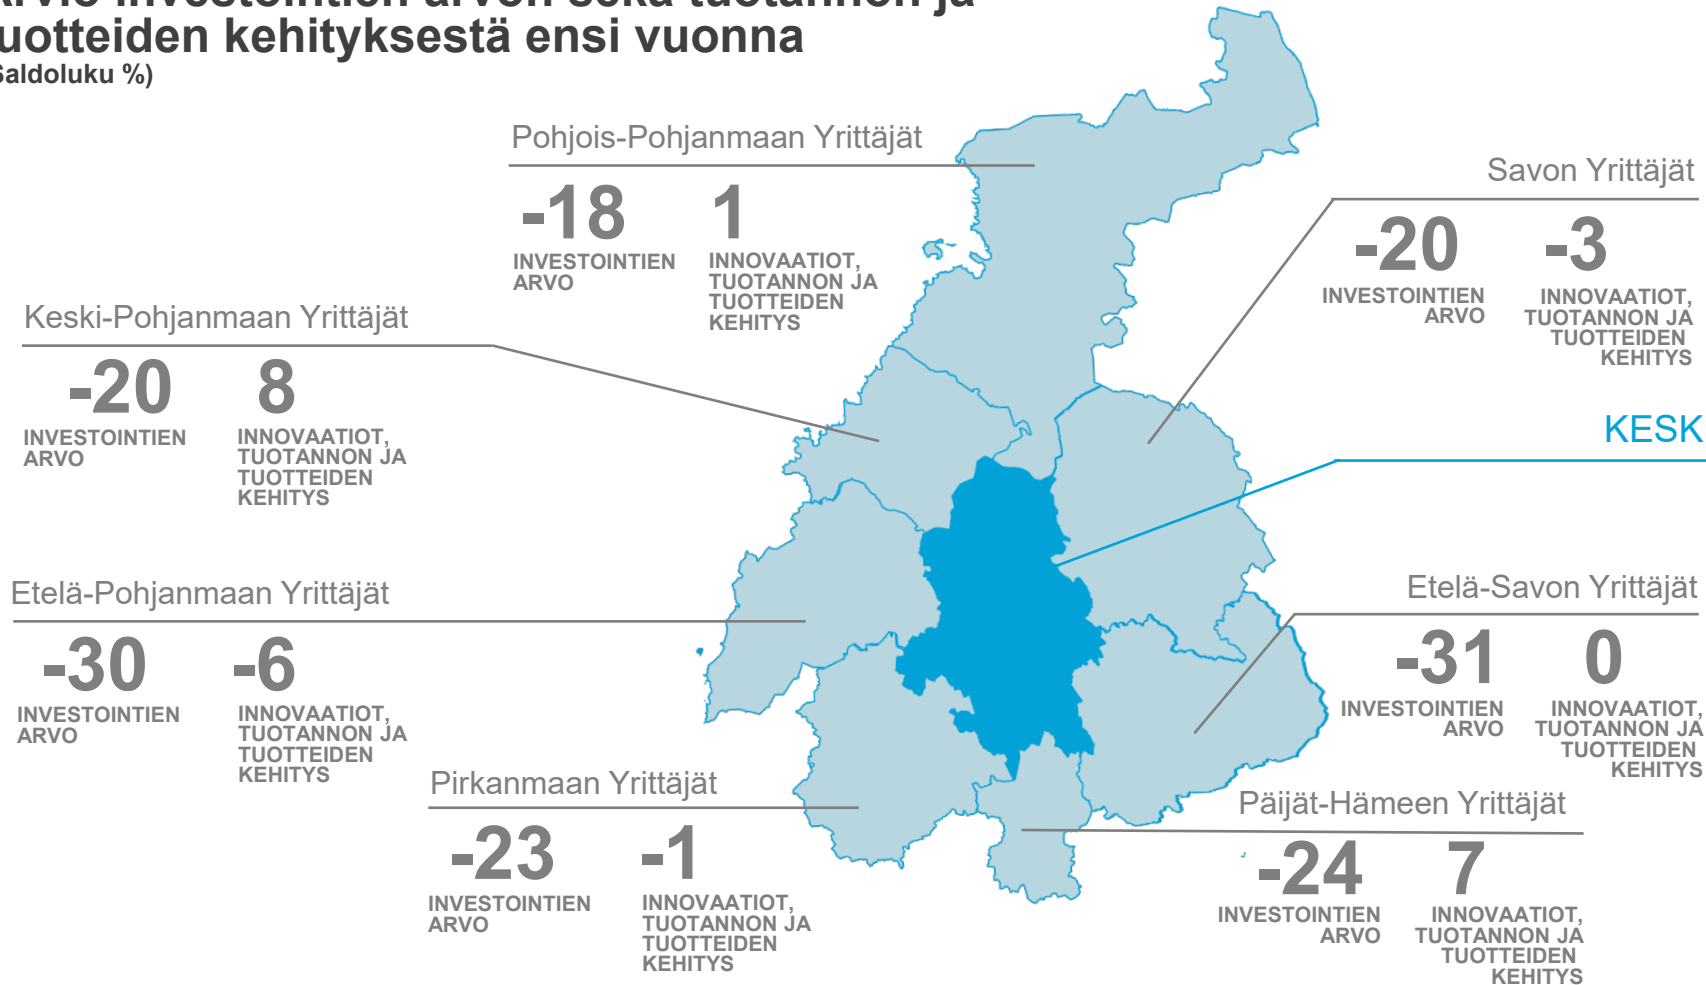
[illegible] investointien arvon sekä tuotannon ja
uotteiden kehityksestä ensi vuonna
aldoluku %)

Pohjois-Pohjanmaan Yrittäjät

-18
INVESTOINTIEN ARVO

1
INNOVAATIOT, TUOTANNON JA TUOTTEIDEN KEHITYS

Savon Yrittäjät

-20
INVESTOINTIEN ARVO

-3
INNOVAATIOT, TUOTANNON JA TUOTTEIDEN KEHITYS

Keski-Pohjanmaan Yrittäjät

-20
INVESTOINTIEN ARVO

8
INNOVAATIOT, TUOTANNON JA TUOTTEIDEN KEHITYS

KESK

Etelä-Pohjanmaan Yrittäjät

-30
INVESTOINTIEN ARVO

-6
INNOVAATIOT, TUOTANNON JA TUOTTEIDEN KEHITYS

Etelä-Savon Yrittäjät

-31
INVESTOINTIEN ARVO

0
INNOVAATIOT, TUOTANNON JA TUOTTEIDEN KEHITYS

Pirkanmaan Yrittäjät

-23
INVESTOINTIEN ARVO

-1
INNOVAATIOT, TUOTANNON JA TUOTTEIDEN KEHITYS

Päijät-Hämeen Yrittäjät

-24
INVESTOINTIEN ARVO

7
INNOVAATIOT, TUOTANNON JA TUOTTEIDEN KEHITYS